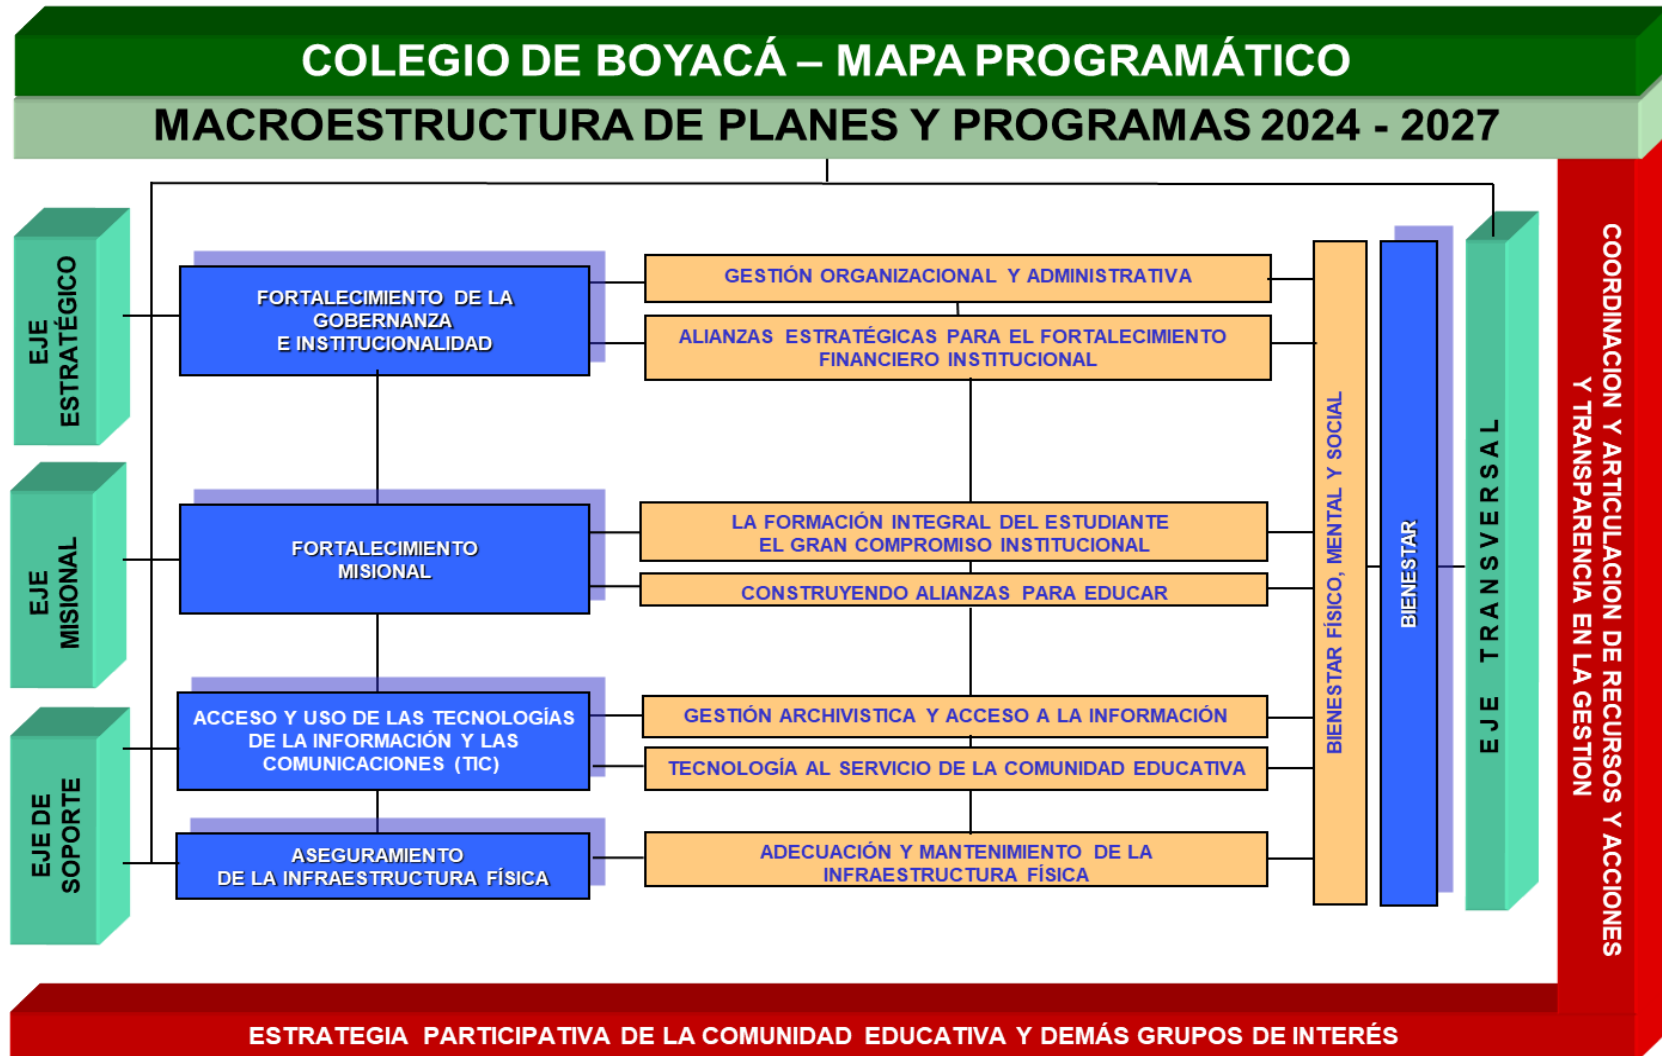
COLEGIO DE BOYACÁ – MAPA PROGRAMÁTICO

MACROESTRUCTURA DE PLANES Y PROGRAMAS 2024 - 2027

EJE ESTRATÉGICO

FORTALECIMIENTO DE LA GOBERNANZA E INSTITUCIONALIDAD

GESTIÓN ORGANIZACIONAL Y ADMINISTRATIVA

ALIANZAS ESTRATÉGICAS PARA EL FORTALECIMIENTO FINANCIERO INSTITUCIONAL

EJE MISIONAL

FORTALECIMIENTO MISIONAL

LA FORMACIÓN INTEGRAL DEL ESTUDIANTE EL GRAN COMPROMISO INSTITUCIONAL

CONSTRUYENDO ALIANZAS PARA EDUCAR

EJE DE SOPORTE

ACCESO Y USO DE LAS TECNOLOGÍAS DE LA INFORMACIÓN Y LAS COMUNICACIONES (TIC)

GESTIÓN ARCHIVISTICA Y ACCESO A LA INFORMACIÓN

TECNOLOGÍA AL SERVICIO DE LA COMUNIDAD EDUCATIVA

ASEGURAMIENTO DE LA INFRAESTRUCTURA FÍSICA

ADECUACIÓN Y MANTENIMIENTO DE LA INFRAESTRUCTURA FÍSICA

BIENESTAR FÍSICO, MENTAL Y SOCIAL

BIENESTAR

EJE TRANSVERSAL

COORDINACION Y ARTICULACION DE RECURSOS Y ACCIONES Y TRANSPARENCIA EN LA GESTION

ESTRATEGIA PARTICIPATIVA DE LA COMUNIDAD EDUCATIVA Y DEMÁS GRUPOS DE INTERÉS